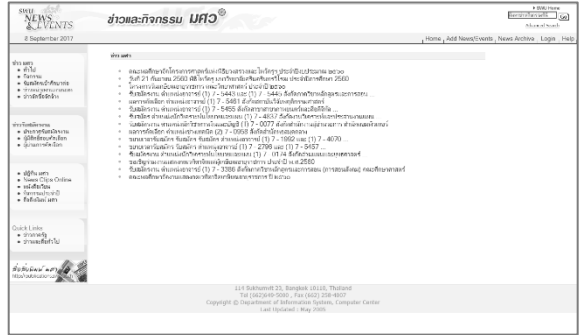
SWU NEWS & EVENTS

ข่าวและกิจกรรม มศว

2 September 2017

Home | Add News/Events | News Archive | Login | Help

ข่าว มศว
• ทั่วไป
• กิจกรรม
• ทุนการศึกษา
• รับสมัครงาน
• ประกวดราคา

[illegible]

Quick Links

114 Sukhumvit 23, Bangkok 10110, Thailand
Tel (662)649-5000 , Fax (662) 258-4007
Copyright © Department of Information System, Computer Center
Last Updated : May 2005